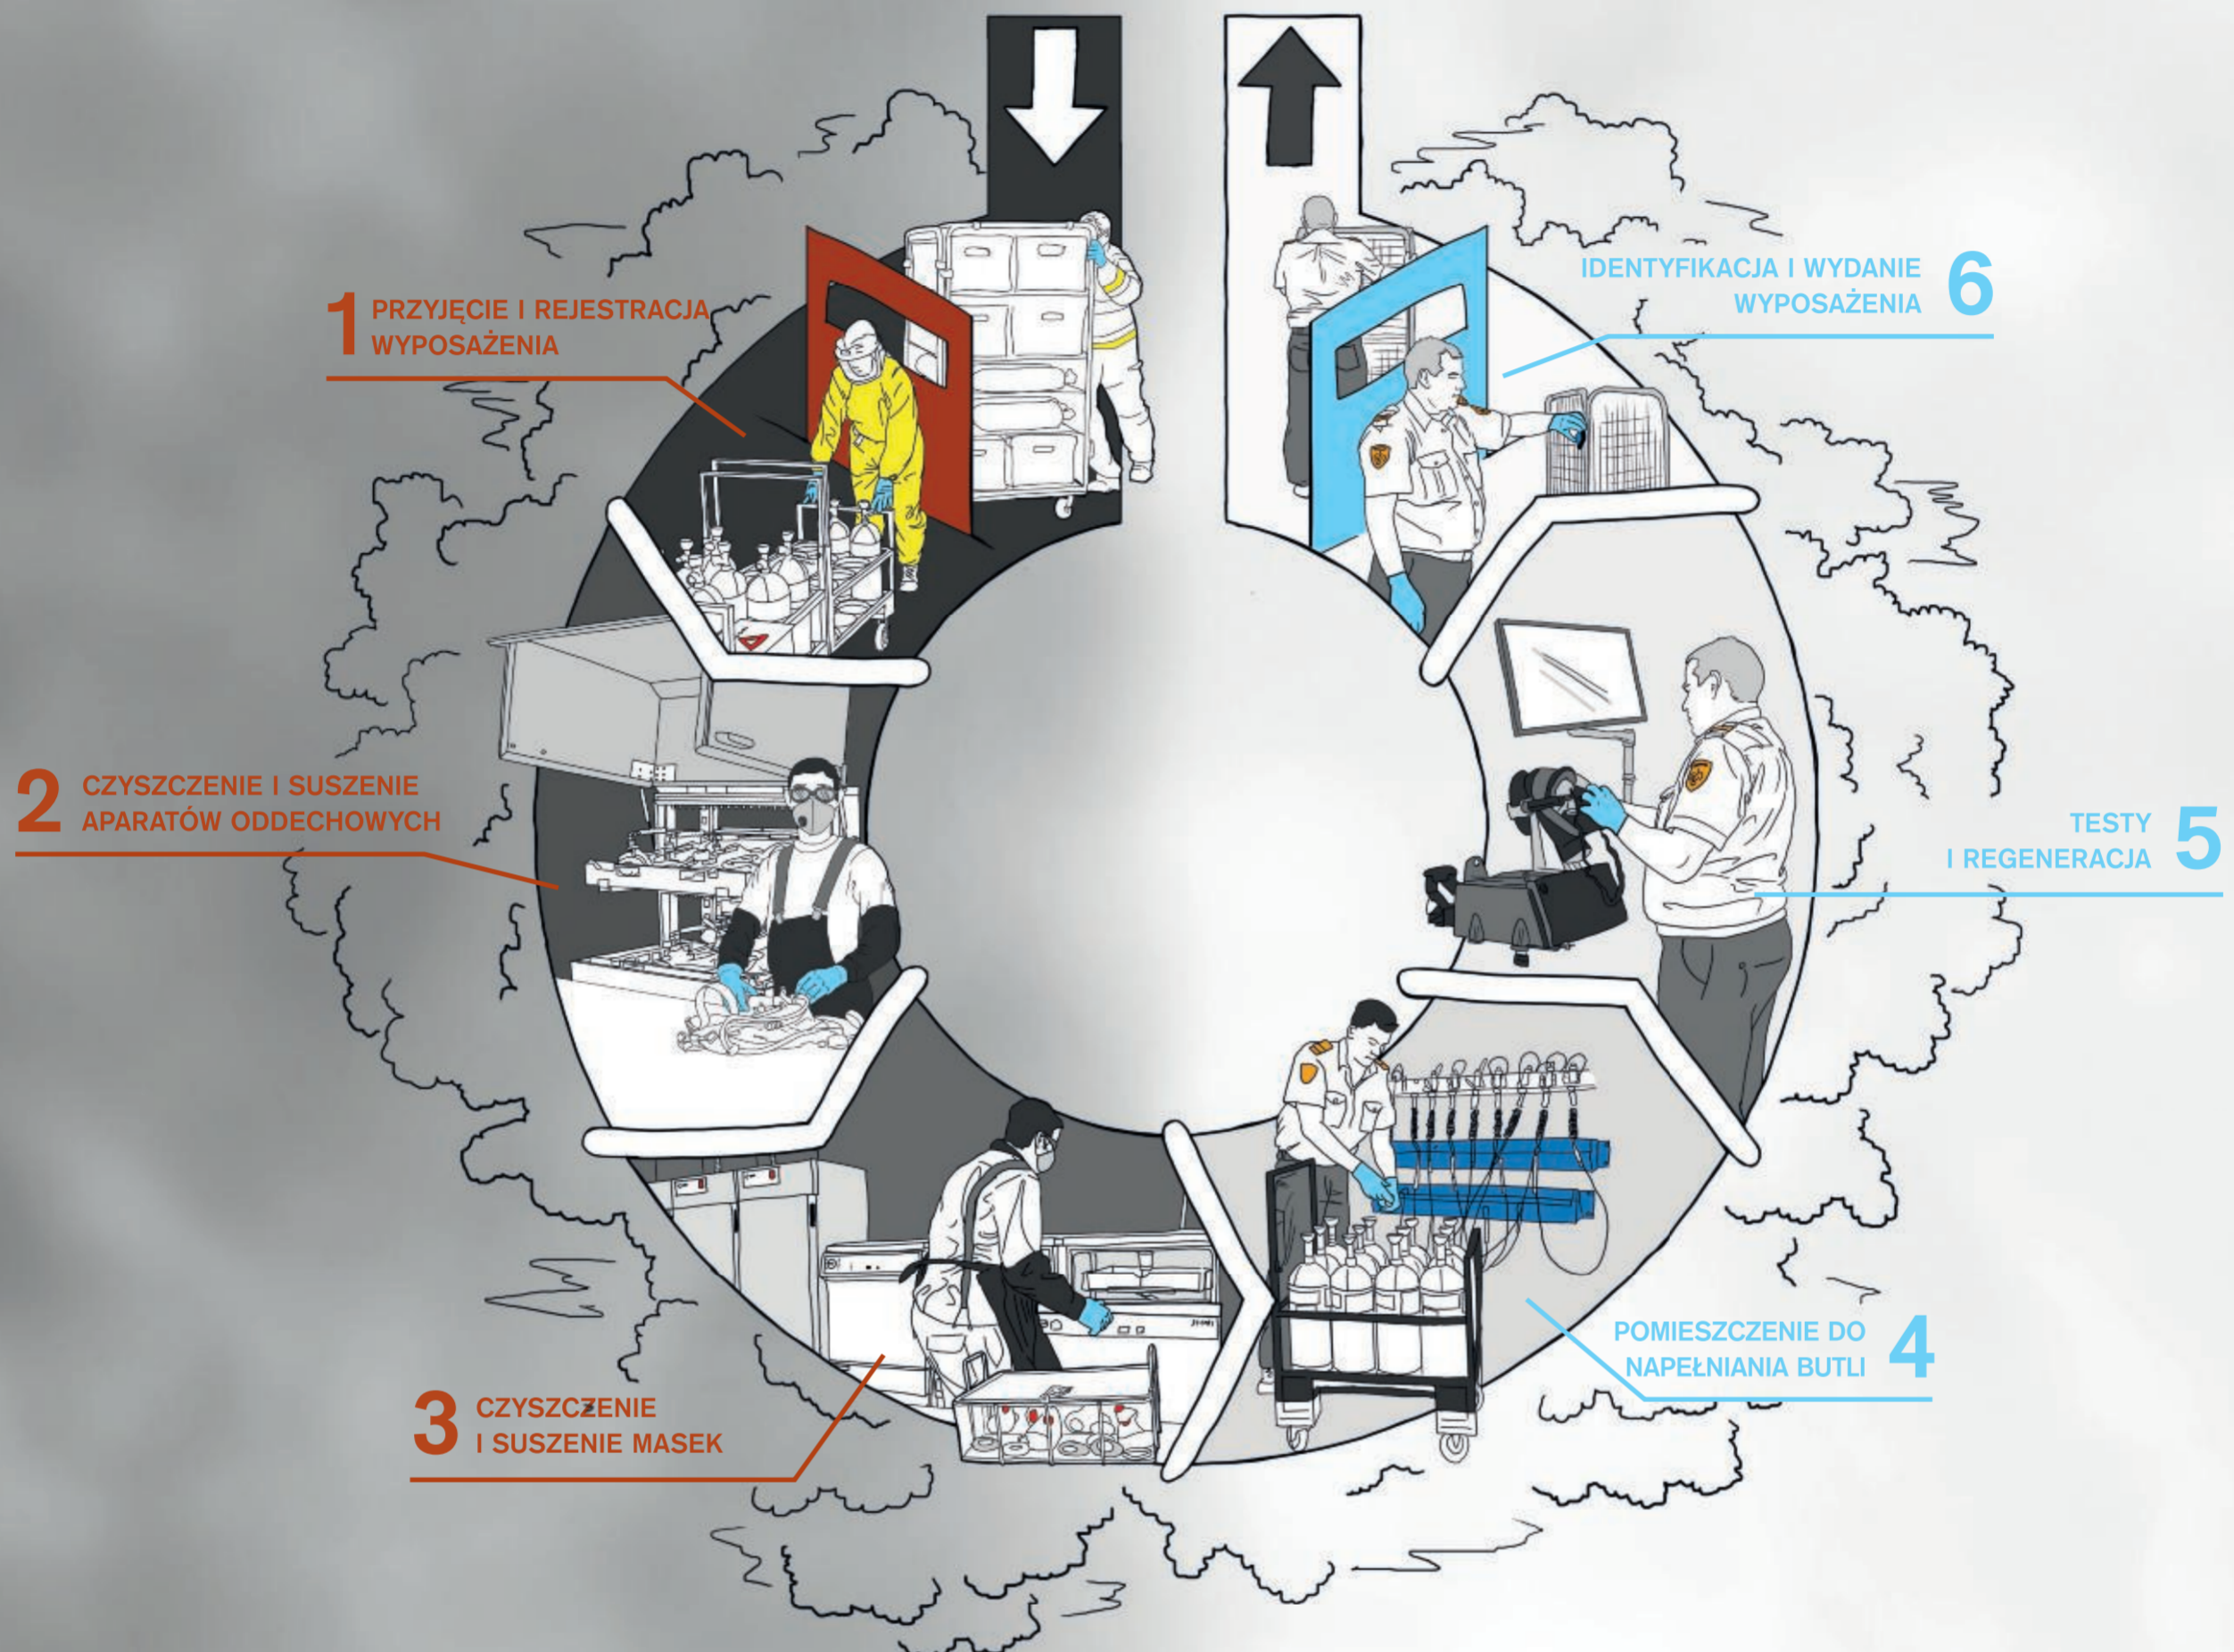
1 PRZYJĘCIE I REJESTRACJA WYPOSAŻENIA

IDENTYFIKACJA I WYDANIE WYPOSAŻENIA 6

2 CZYSZCZENIE I SUSZENIE APARATÓW ODDECHOWYCH

TESTY I REGENERACJA 5

POMIESZCZENIE DO NAPEŁNIANIA BUTLI 4

3 CZYSZCZENIE I SUSZENIE MASEK